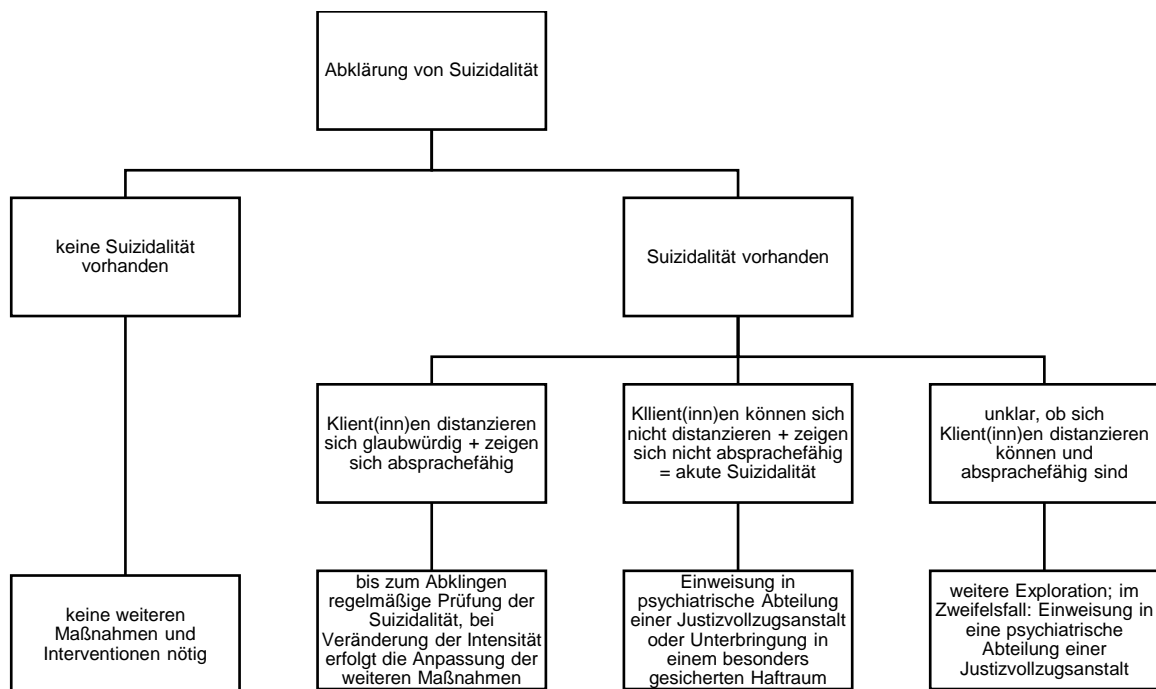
Abklärung von Suizidalität

keine Suizidalität vorhanden

Suizidalität vorhanden

Klient(inn)en distanzieren sich glaubwürdig + zeigen sich absprachefähig

Kllient(inn)en können sich nicht distanzieren + zeigen sich nicht absprachefähig = akute Suizidalität

unklar, ob sich Klient(inn)en distanzieren können und absprachefähig sind

keine weiteren Maßnahmen und Interventionen nötig

bis zum Abklingen regelmäßige Prüfung der Suizidalität, bei Veränderung der Intensität erfolgt die Anpassung der weiteren Maßnahmen

Einweisung in psychiatrische Abteilung einer Justizvollzugsanstalt oder Unterbringung in einem besonders gesicherten Haftraum

weitere Exploration; im Zweifelsfall: Einweisung in eine psychiatrische Abteilung einer Justizvollzugsanstalt